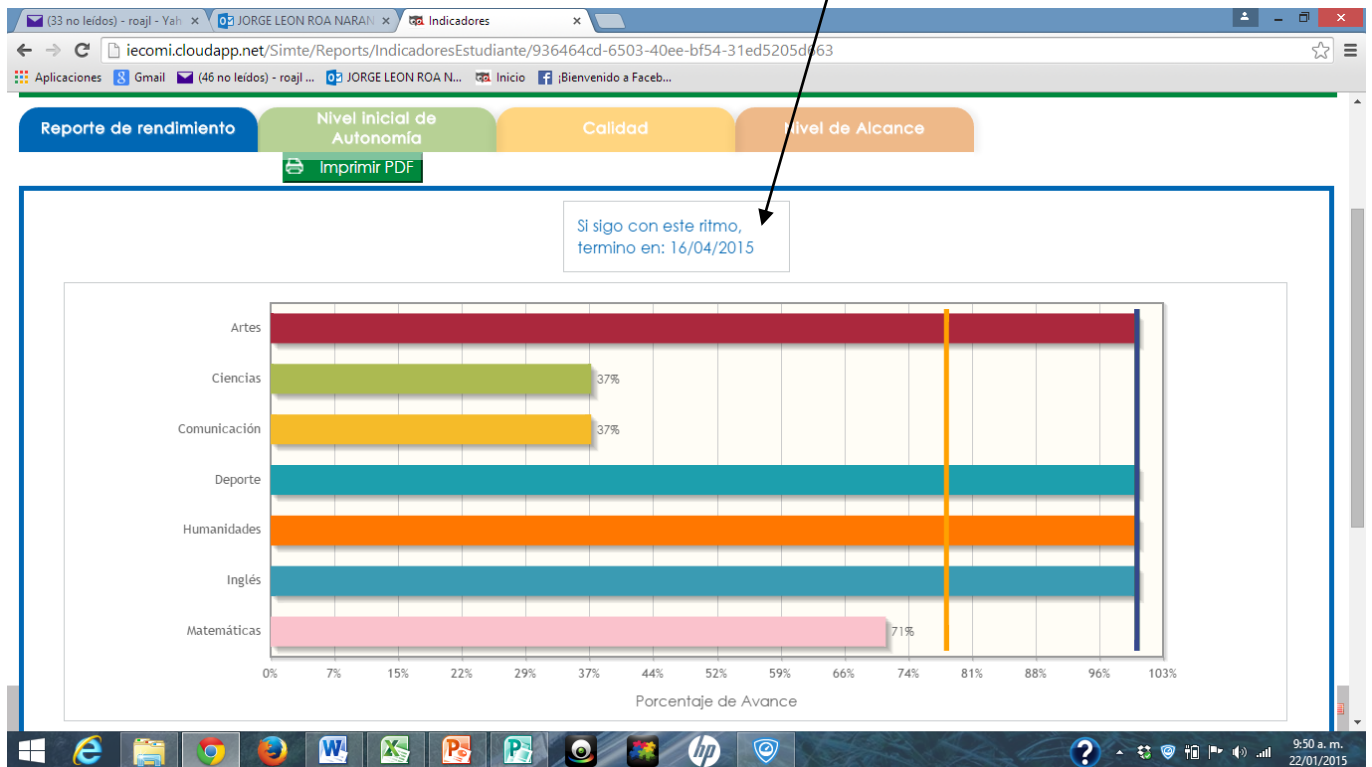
(33 no leídos) - roajl - Yah ×
JORGE LEON ROA NARAN ×
Indicadores ×

iecomi.cloudapp.net/Simte/Reports/IndicadoresEstudiante/936464cd-6503-40ee-bf54-31ed5205d663

Aplicaciones Gmail (46 no leídos) - roajl ... JORGE LEON ROA N... Inicio ¡Bienvenido a Faceb...

Reporte de rendimiento
Nivel inicial de Autonomía
Calidad
Nivel de Alcance

Imprimir PDF

Si sigo con este ritmo, termino en: 16/04/2015

Artes
Ciencias 37%
Comunicación 37%
Deporte
Humanidades
Inglés
Matemáticas 71%

0% 7% 15% 22% 29% 37% 44% 52% 59% 66% 74% 81% 88% 96% 103%

Porcentaje de Avance

9:50 a. m.
22/01/2015